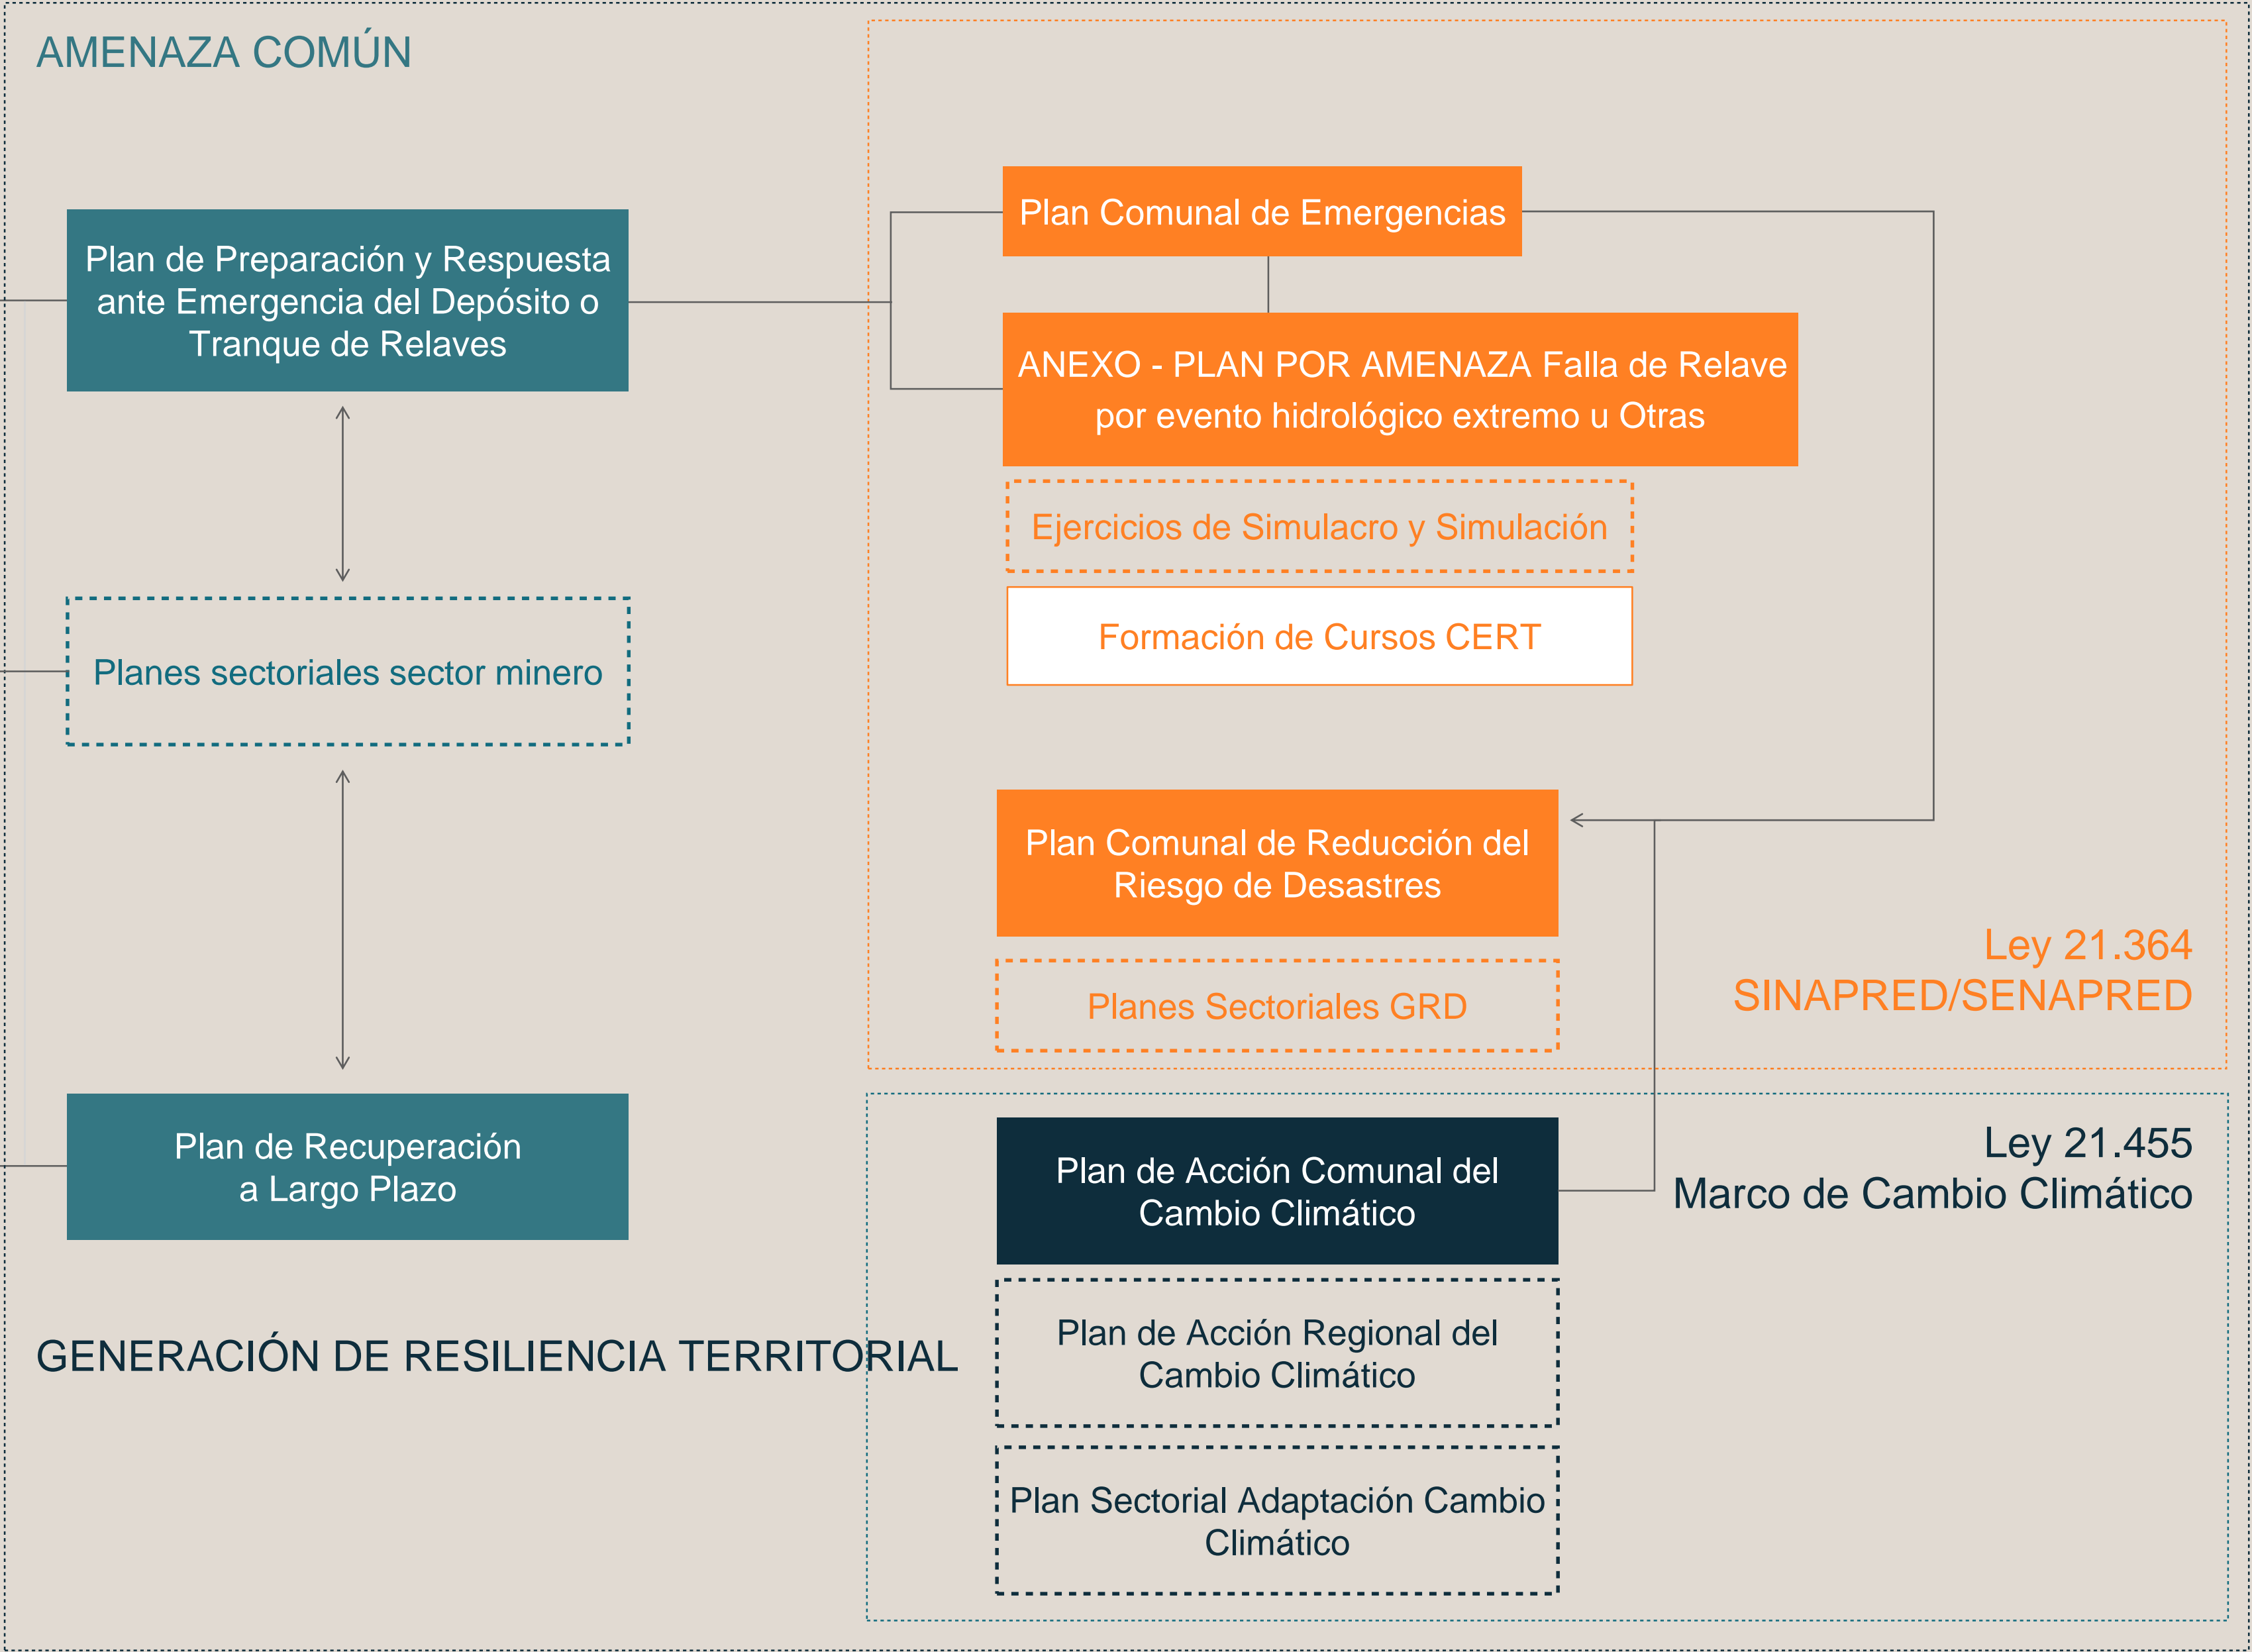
AMENAZA COMÚN

Plan de Preparación y Respuesta ante Emergencia del Depósito o Tranque de Relaves

Planes sectoriales sector minero

Plan de Recuperación a Largo Plazo

Plan Comunal de Emergencias

ANEXO - PLAN POR AMENAZA Falla de Relave por evento hidrológico extremo u Otras

Ejercicios de Simulacro y Simulación

Formación de Cursos CERT

Plan Comunal de Reducción del Riesgo de Desastres

Planes Sectoriales GRD

Ley 21.364
SINAPRED/SENAPRED

Plan de Acción Comunal del Cambio Climático

Ley 21.455
Marco de Cambio Climático

GENERACIÓN DE RESILIENCIA TERRITORIAL

Plan de Acción Regional del Cambio Climático

Plan Sectorial Adaptación Cambio Climático